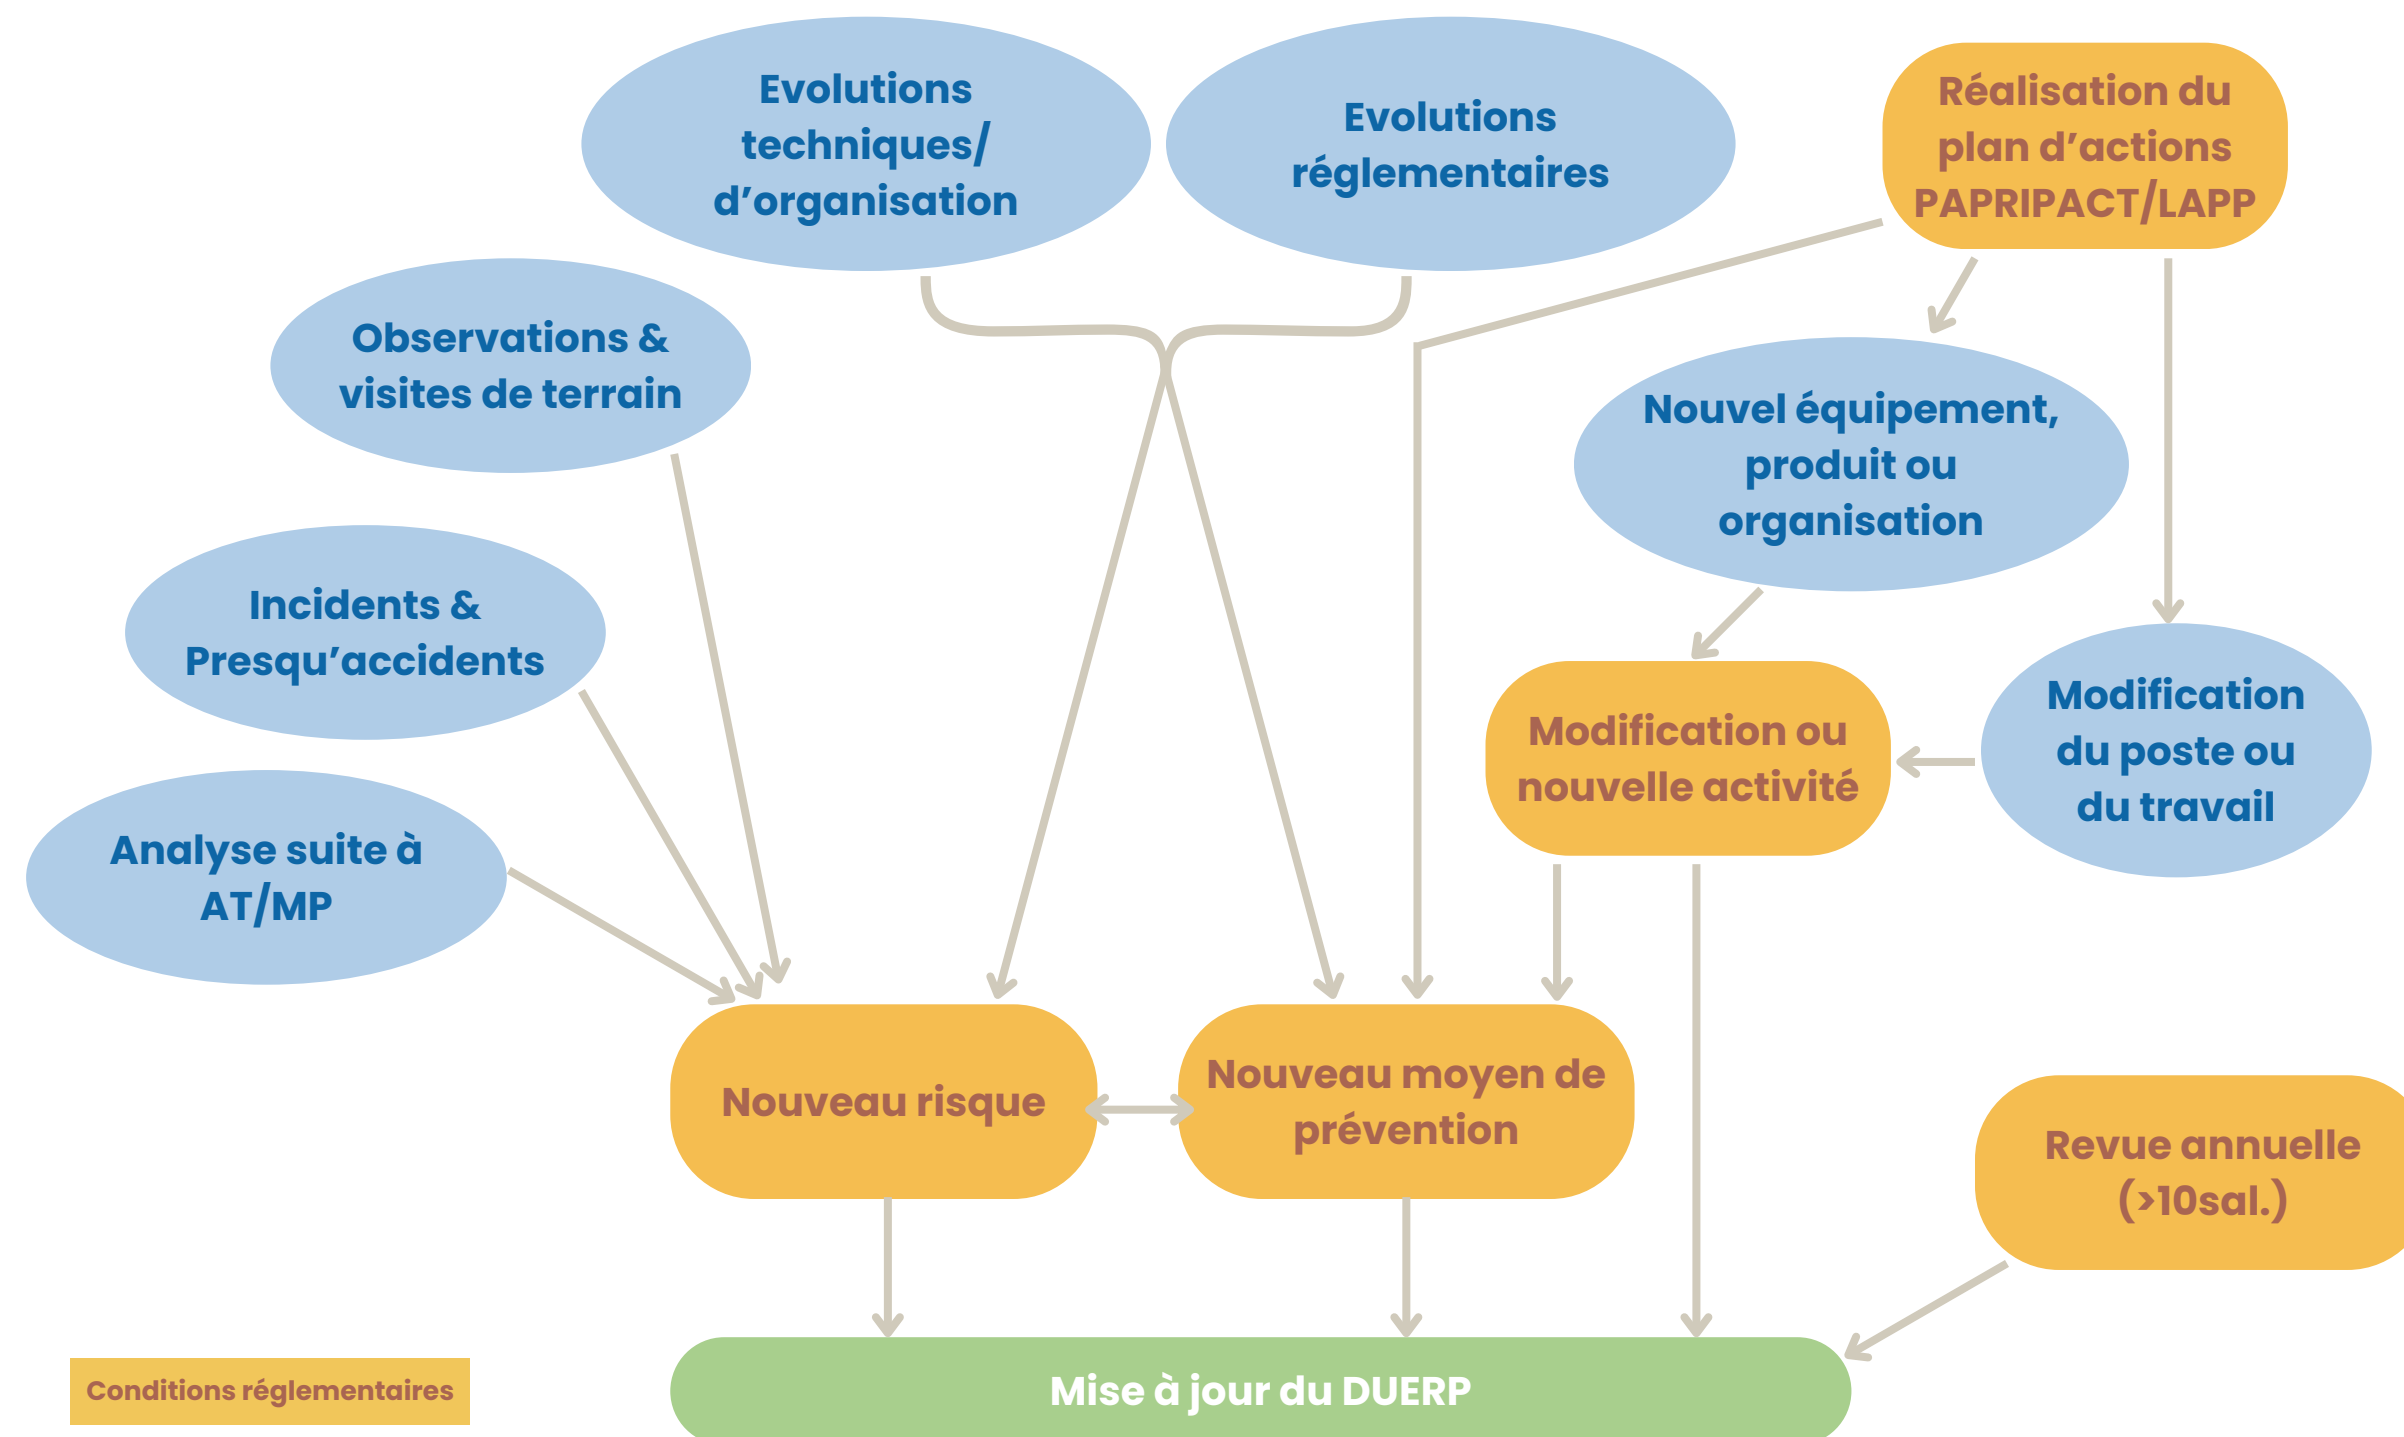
Evolutions techniques/ d’organisation

Evolutions réglementaires

Réalisation du plan d’actions PAPRIPACT/LAPP

Observations & visites de terrain

Nouvel équipement, produit ou organisation

Incidents & Presqu’accidents

Modification ou nouvelle activité

Modification du poste ou du travail

Analyse suite à AT/MP

Nouveau risque

Nouveau moyen de prévention

Revue annuelle (>10sal.)

Conditions réglementaires

Mise à jour du DUERP